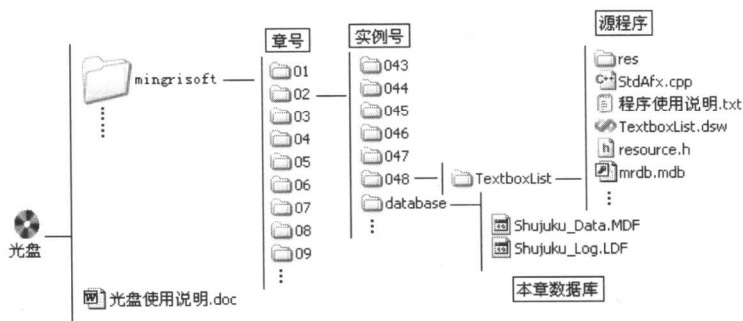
章号

实例号

源程序

mingrisoft

01
02
03
04
05
06
07
08
09

043
044
045
046
047
048
database

TextboxList

res
StdAfx.cpp
程序使用说明.txt
TextboxList.dsw
resource.h
mrdb.mdb

Shujuku_Data.MDF
Shujuku_Log.LDF

本章数据库

光盘

光盘使用说明.doc